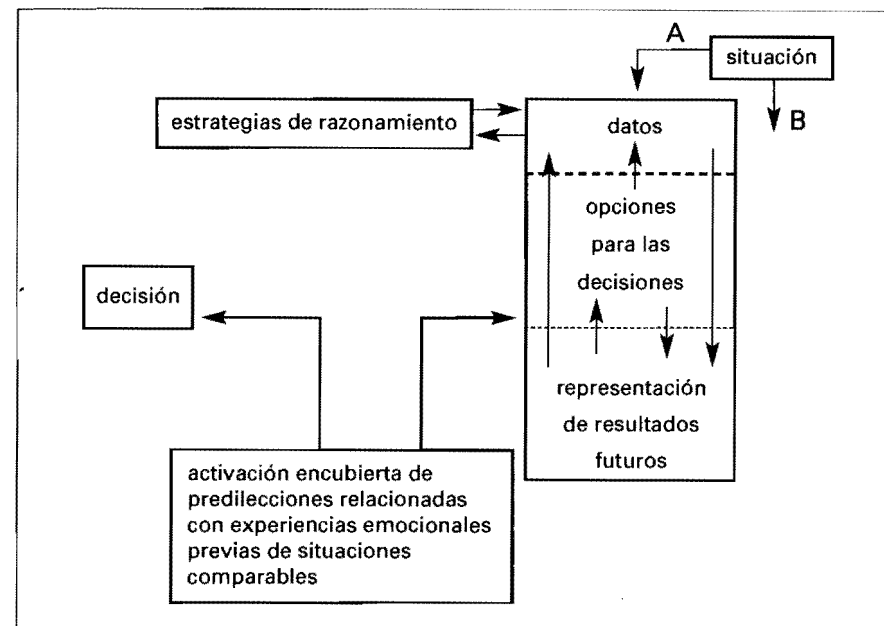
A

situación

B

estrategias de razonamiento

datos

opciones para las decisiones

representación de resultados futuros

decisión

activación encubierta de predilecciones relacionadas con experiencias emocionales previas de situaciones comparables